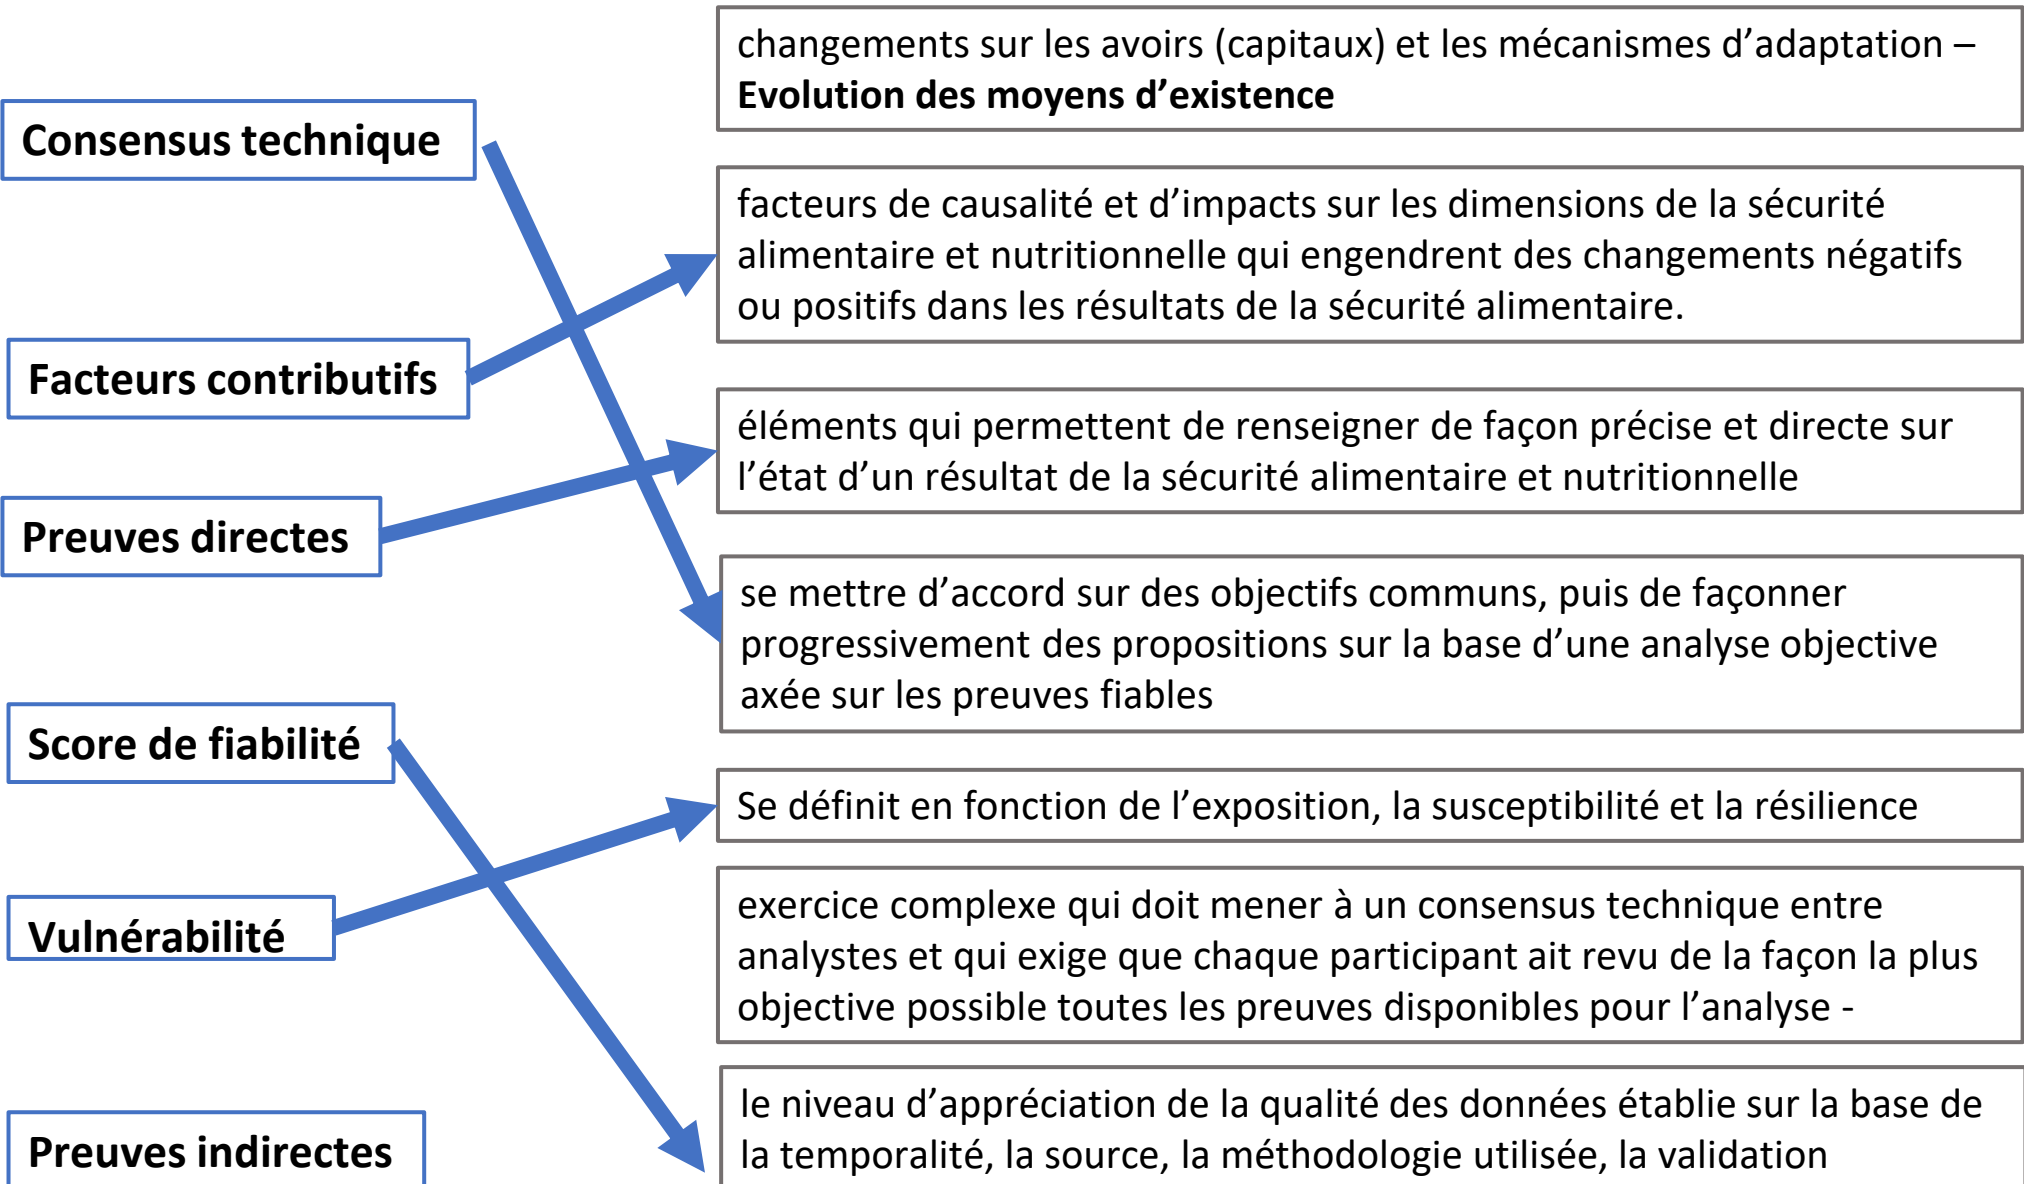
changements sur les avoirs (capitaux) et les mécanismes d'adaptation – **Evolution des moyens d'existence**

Consensus technique

facteurs de causalité et d'impacts sur les dimensions de la sécurité alimentaire et nutritionnelle qui engendrent des changements négatifs ou positifs dans les résultats de la sécurité alimentaire.

Facteurs contributifs

éléments qui permettent de renseigner de façon précise et directe sur l'état d'un résultat de la sécurité alimentaire et nutritionnelle

Preuves directes

se mettre d'accord sur des objectifs communs, puis de façonner progressivement des propositions sur la base d'une analyse objective axée sur les preuves fiables

Score de fiabilité

Se définit en fonction de l'exposition, la susceptibilité et la résilience

Vulnérabilité

exercice complexe qui doit mener à un consensus technique entre analystes et qui exige que chaque participant ait revu de la façon la plus objective possible toutes les preuves disponibles pour l'analyse -

Preuves indirectes

le niveau d'appréciation de la qualité des données établie sur la base de la temporalité, la source, la méthodologie utilisée, la validation